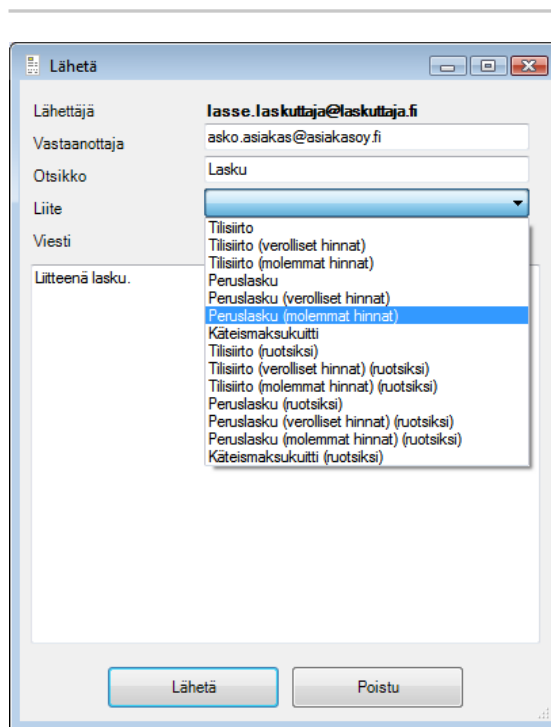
Lähetä

Lähettäjä lasse.laskuttaja@laskuttaja.fi

Vastaanottaja asko.asiakas@asiakasoy.fi

Otsikko Lasku

Liite

Viesti

Tilisiirto
Tilisiirto (verolliset hinnat)
Tilisiirto (molemmat hinnat)
Peruslasku
Peruslasku (verolliset hinnat)
Peruslasku (molemmat hinnat)
Käteismaksukuitti
Tilisiirto (ruotsiksi)
Tilisiirto (verolliset hinnat) (ruotsiksi)
Tilisiirto (molemmat hinnat) (ruotsiksi)
Peruslasku (ruotsiksi)
Peruslasku (verolliset hinnat) (ruotsiksi)
Peruslasku (molemmat hinnat) (ruotsiksi)
Käteismaksukuitti (ruotsiksi)

Liitteenä lasku.

Lähetä Poistu